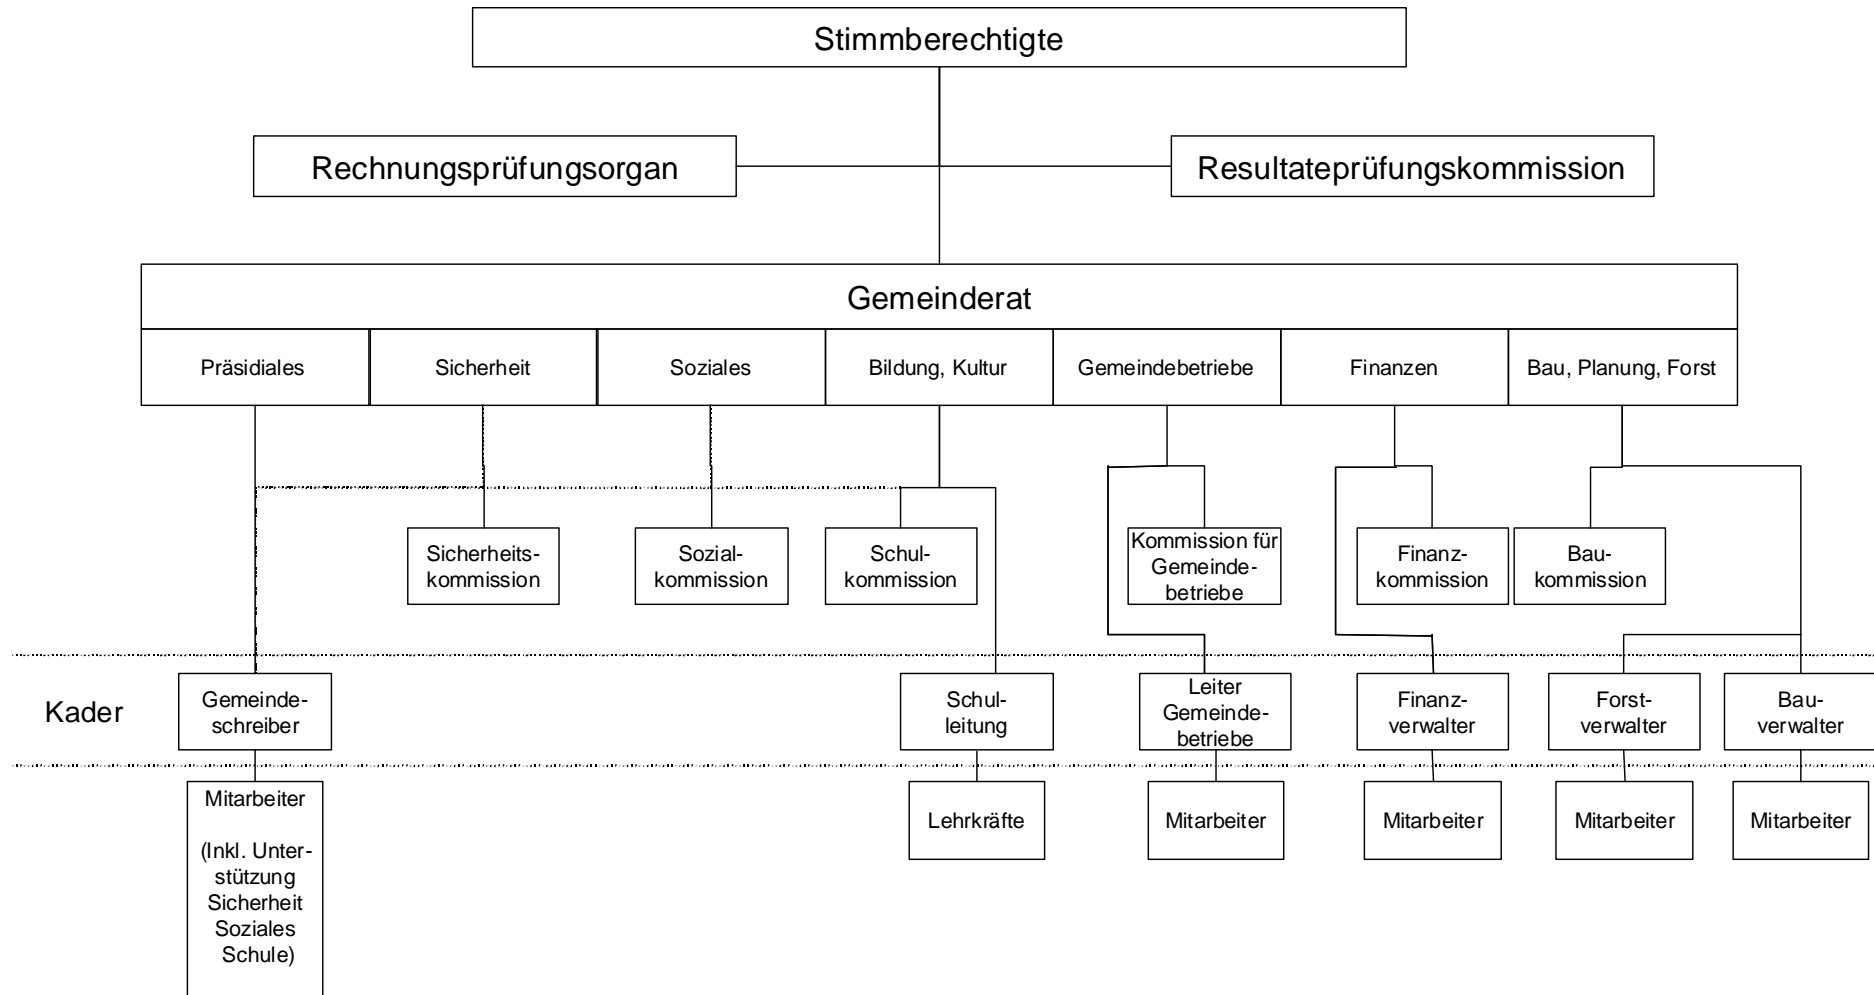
Stimmberechtigte

Rechnungsprüfungsorgan

Resultateprüfungskommission

Gemeinderat

Präsidiales

Sicherheit

Soziales

Bildung, Kultur

Gemeindebetriebe

Finanzen

Bau, Planung, Forst

Sicherheitskommission

Sozialkommission

Schulkommission

Kommission für Gemeindebetriebe

Finanzkommission

Baukommission

Kader

Gemeindeschreiber

Schulleitung

Leiter Gemeindebetriebe

Finanzverwalter

Forstverwalter

Bauverwalter

Mitarbeiter

(Inkl. Unterstützung Sicherheit Soziales Schule)

Lehrkräfte

Mitarbeiter

Mitarbeiter

Mitarbeiter

Mitarbeiter